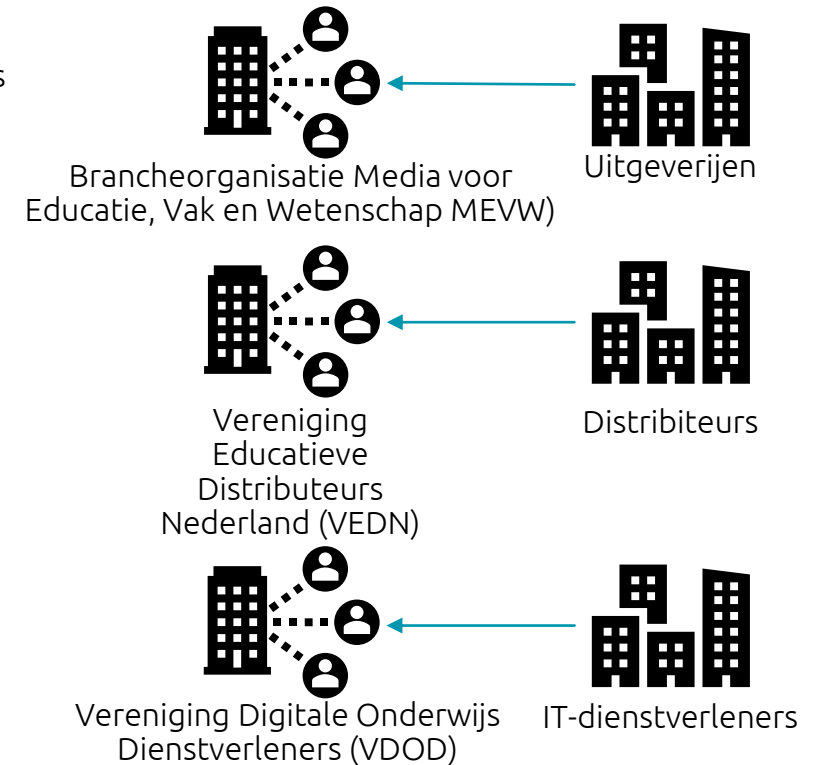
s

Brancheorganisatie Media voor Educatie, Vak en Wetenschap MEVW)

Uitgeverijen

Vereniging Educatieve Distributeurs Nederland (VEDN)

Distribiteurs

Vereniging Digitale Onderwijs Dienstverleners (VDOD)

IT-dienstverleners